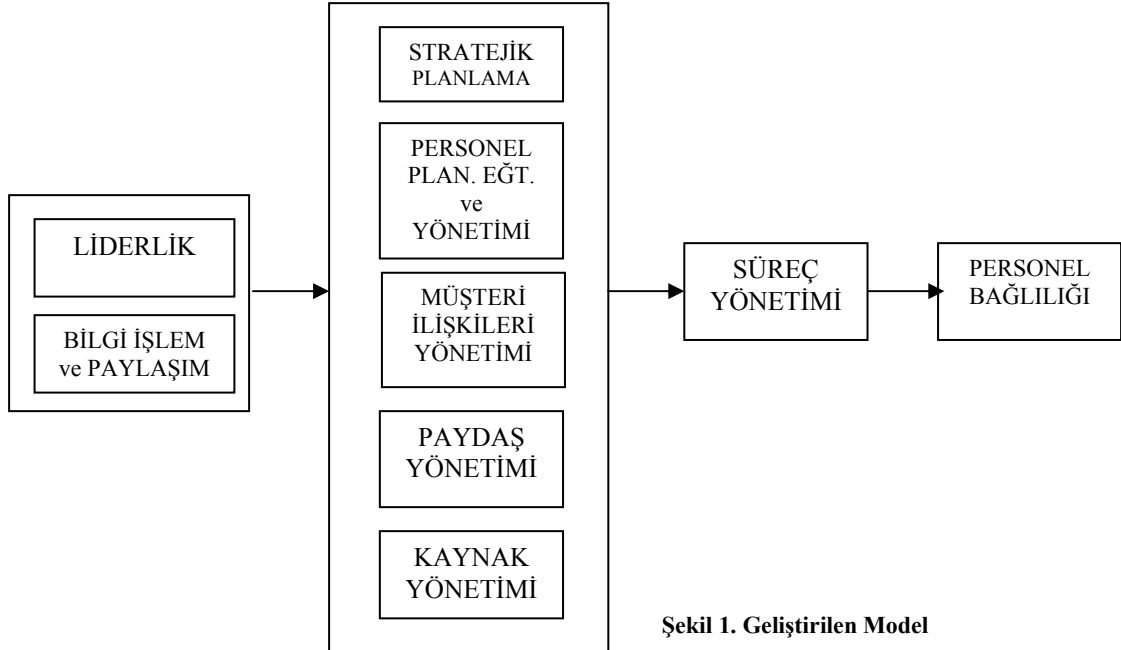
LİDERLİK

BİLGİ İŞLEM ve PAYLAŞIM

STRATEJİK PLANLAMA

PERSONEL PLAN. EĞT. ve YÖNETİMİ

MÜŞTERİ İLİŞKİLERİ YÖNETİMİ

PAYDAŞ YÖNETİMİ

KAYNAK YÖNETİMİ

SÜREÇ YÖNETİMİ

PERSONEL BAĞLILIĞI

Şekil 1. Geliştirilen Model